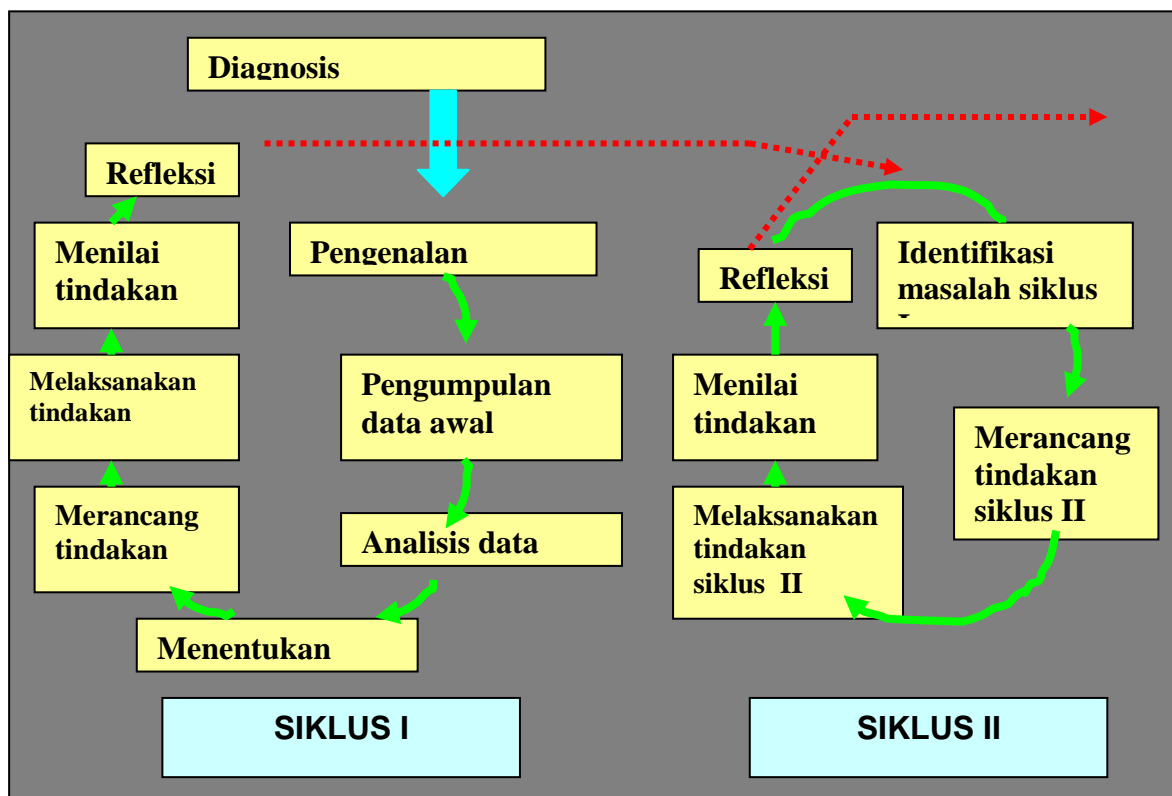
Diagnosis

Pengenalan

Pengumpulan data awal

Analisis data

Menentukan

Merancang tindakan

Melaksanakan tindakan

Menilai tindakan

Refleksi

SIKLUS I

Identifikasi masalah siklus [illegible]

Merancang tindakan siklus II

Melaksanakan tindakan siklus II

Menilai tindakan

Refleksi

SIKLUS II